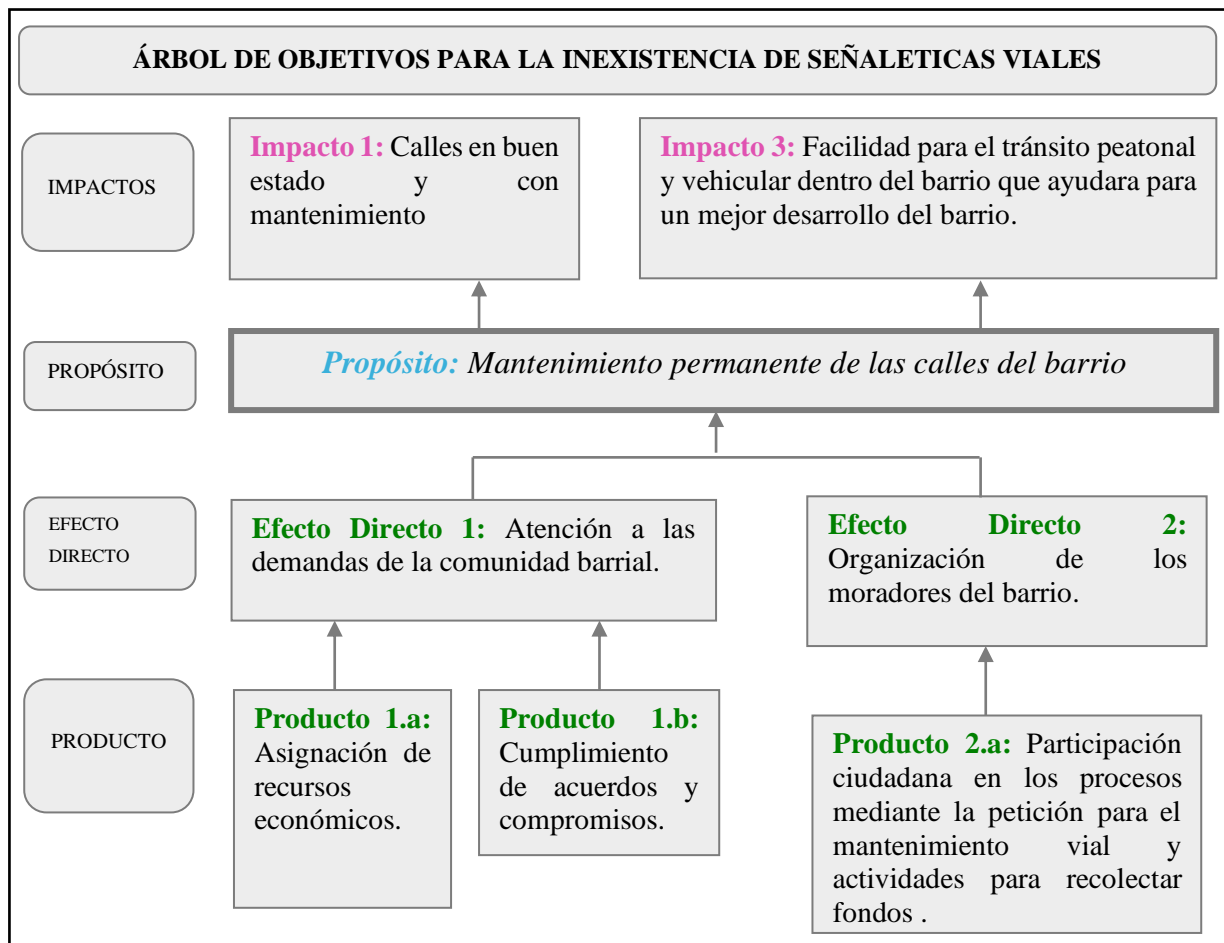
ÁRBOL DE OBJETIVOS PARA LA INEXISTENCIA DE SEÑALETICAS VIALES

IMPACTOS

Impacto 1: Calles en buen estado y con mantenimiento

Impacto 3: Facilidad para el tránsito peatonal y vehicular dentro del barrio que ayudara para un mejor desarrollo del barrio.

PROPÓSITO

Propósito: Mantenimiento permanente de las calles del barrio

EFECTO DIRECTO

Efecto Directo 1: Atención a las demandas de la comunidad barrial.

Efecto Directo 2: Organización de los moradores del barrio.

PRODUCTO

Producto 1.a: Asignación de recursos económicos.

Producto 1.b: Cumplimiento de acuerdos y compromisos.

Producto 2.a: Participación ciudadana en los procesos mediante la petición para el mantenimiento vial y actividades para recolectar fondos .